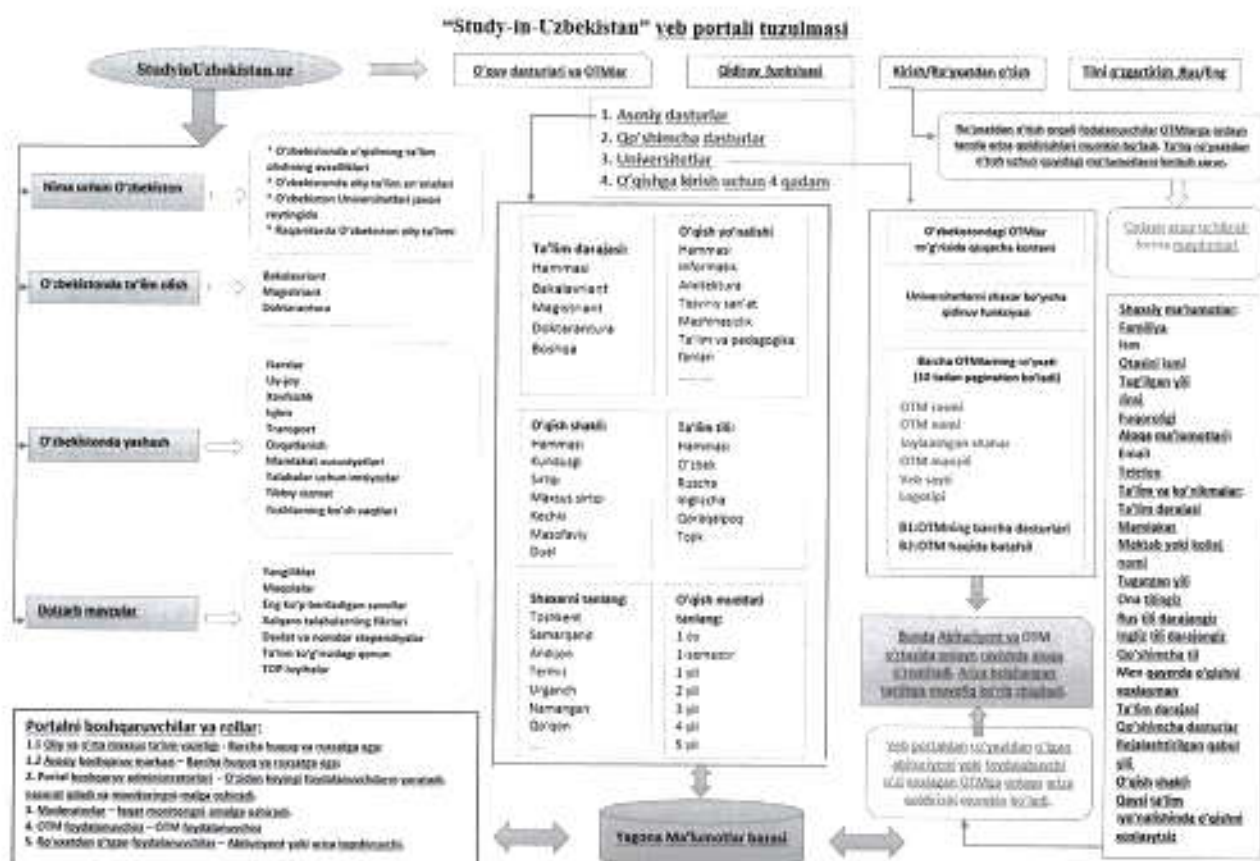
"Study-in-Uzbekistan" veb portali tuzulmasi

StudyinUzbekistan.uz

O'quv dasturlari va OTMlar

Qidiruv funksiyasi

Kirish/Ro'yxatdan o'tish

Tilni o'zgartirish Rus/Eng

1. Asosiy dasturlar
2. Qo'shimcha dasturlar
3. Universitetlar
4. O'qishga kirish uchun 4 qadam

Ro'yxatdan o'tish orqali foydalanuvchilar OTMlarga onlayn tarzda ariza qoldirishlari mumkin bo'ladi. Ta'lim ro'yxatdan o'tish uchun quyidagi ma'lumotlarni kiritish zarur.

Nima uchun O'zbekiston

* O'zbekistonda o'qishning ta'lim olishning avzalliklari
* O'zbekistonda oliy ta'lim an'analari
* O'zbekiston Universitetlari jahon reytingida
* Raqamlarda O'zbekiston oliy ta'limi

O'zbekistonda ta'lim olish

Bakalavriat
Magistratura
Doktorantura

O'zbekistonda yashash

Narxlar
Uy-joy
Xavfsizlik
Iqlim
Transport
Oziqlanish
Mamlakat xususiyatlari
Talabalar uchun imtiyozlar
Tibbiy xizmat
Xorijliklarning bo'sh vaqtlari

Dolzarb mavzular

Yangiliklar
Maqolalar
Eng ko'p beriladigan savollar
Xalqaro talabalarning fikrlari
Davlat va nodavlat stipendiyalar
Ta'lim to'g'risidagi qonun
TOP loyihalar

Ta'lim darajasi:
Hammasi
Bakalavriat
Magistratura
Doktorantura
Boshqa

O'qish yo'nalishi
Hammasi
Informatika
Arxitektura
Tasviriy san'at
Mashinasozlik
Ta'lim va pedagogika fanlari
.......

O'qish shakli:
Hammasi
Kunduzgi
Sirtqi
Maxsus sirtqi
Kechki
Masofaviy
Dual

Ta'lim tili:
Hammasi
O'zbek
Ruscha
Inglizcha
Qoraqalpoq
Tojik

Shaharni tanlang:
Toshkent
Samarqand
Andijon
Termiz
Urganch
Namangan
Qo'qon
...

O'qish muddati tanlang:
1 oy
1 semestr
1 yil
2 yil
3 yil
4 yil
5 yil

O'zbekistondagi OTMlar to'g'risida qisqacha kontent

Universitetlarni shahar bo'yicha qidiruv funksiyasi

Barcha OTMlarning ro'yxati (10 tadan pagination bo'ladi)
OTM rasmi
OTM nomi
Joylashtirilgan shahar
OTM manzili
Veb sayti
Logotipi
B1:OTMning barcha dasturlari
B2:OTM haqida batafsil

Onlayn ariza to'ldirish forma mavjudligi

Shaxsiy ma'lumotlar:
Familiya
Ism
Otasini ismi
Tug'ilgan yili
Jinsi
Fuqaroligi
Aloqa ma'lumotlari
Email
Telefon
Ta'lim va ko'nikmalar:
Ta'lim darajasi
Mamlakat
Maktab yoki kollej nomi
Tugatgan yili
Ona tili
Rus tili darajangiz
Ingliz tili darajangiz
Qo'shimcha til
Men qayerda o'qishni xoxlayman
Ta'lim darajasi
Qo'shimcha dasturlar
Rejalashtirilgan qabul yili
O'qish shakli
Qaysi ta'lim yo'nalishida o'qishni xoxlaysiz

Bunda Abituriyent va OTM o'rtasida onlayn rejimda aloqa o'rnatiladi. Ariza holatlari tartiba muvofiq ko'rib chiqiladi.

Veb portaldan ro'yxatdan o'tgan abituriyent yoki foydalanuvchi o'zi yoqtirgan OTMga onlayn ariza qoldirishi mumkin bo'ladi.

Portalni boshqaruvchilar va rollar:
1.1 Oliy va o'rta maxsus ta'lim vazirligi - Barcha huquq va ruxsatga ega
1.2 Axborot boshqaruv markazi - Barcha huquq va ruxsatga ega
2. Portal boshqaruv administratorlari - O'zidan keyingi foydalanuvchilarni yaratish, nazorat qilish va monitoringni amalga oshiradi.
3. Moderatorlar - faqat monitoringni amalga oshiradi.
4. OTM foydalanuvchisi - OTM foydalanuvchisi
5. Ro'yxatdan o'tgan foydalanuvchilar - Abituriyent yoki ariza topshiruvchi.

Yagona Ma'lumotlar bazasi